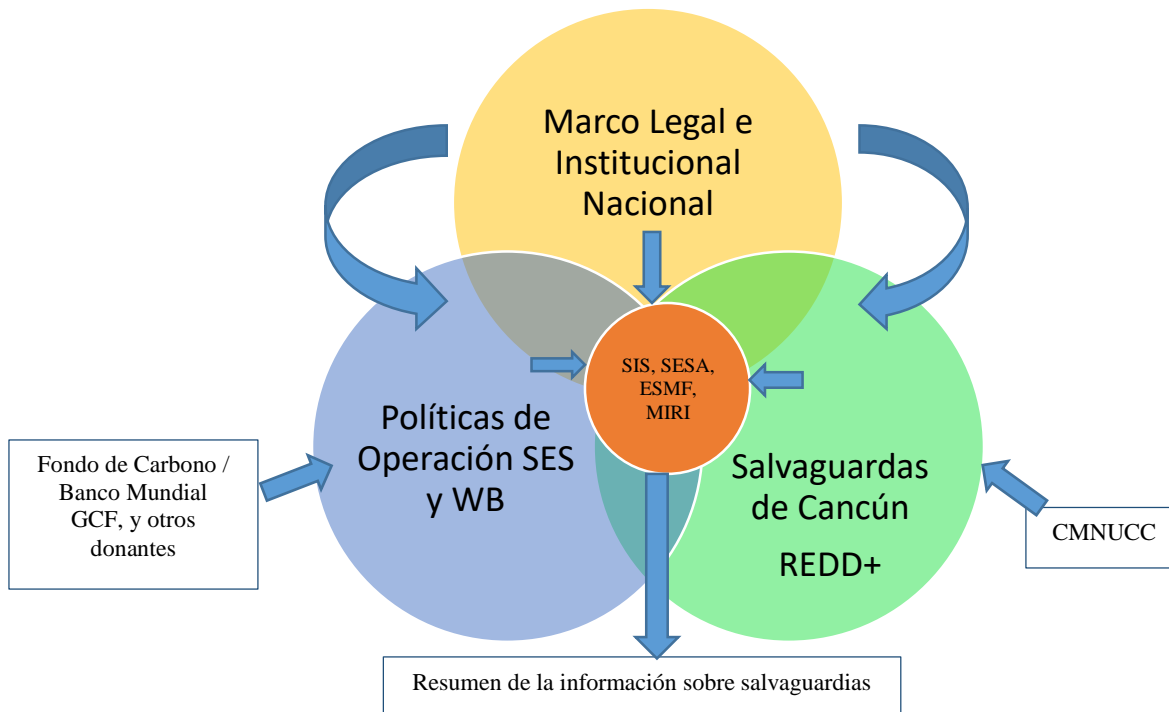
Marco Legal e Institucional Nacional

SIS, SESA, ESMF, MIRI

Políticas de Operación SES y WB

Salvaguardas de Cancún REDD+

Fondo de Carbono / Banco Mundial GCF, y otros donantes

CMNUCC

Resumen de la información sobre salvaguardias